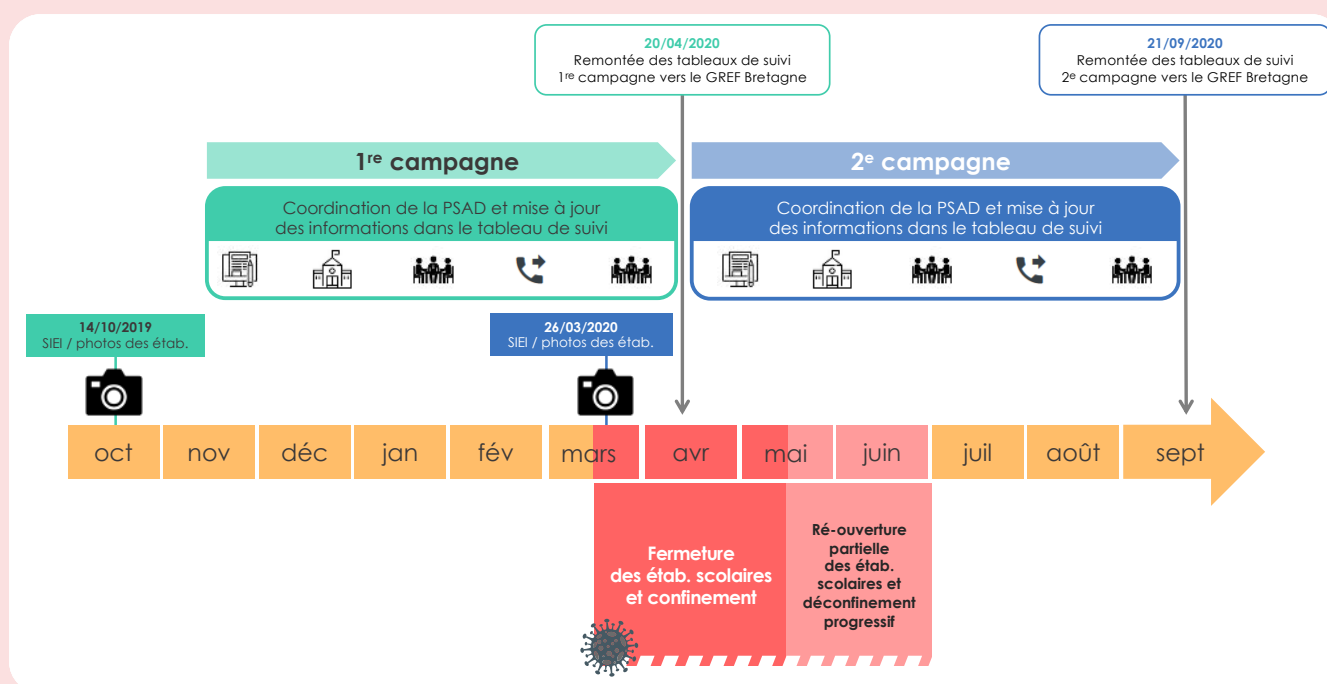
20/04/2020
Remontée des tableaux de suivi
1re campagne vers le GREF Bretagne

21/09/2020
Remontée des tableaux de suivi
2e campagne vers le GREF Bretagne

1re campagne

2e campagne

Coordination de la PSAD et mise à jour des informations dans le tableau de suivi

Coordination de la PSAD et mise à jour des informations dans le tableau de suivi

14/10/2019
SIEI / photos des étab.

26/03/2020
SIEI / photos des étab.

oct nov déc jan fév mars avr mai juin juil août sept

Fermeture des étab. scolaires et confinement

Ré-ouverture partielle des étab. scolaires et déconfinement progressif